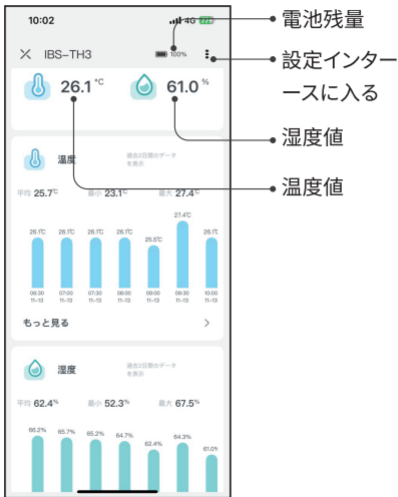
10:02
4G

IBS–TH3
100%

26.1 °C
61.0 %

温度
過去2日間のデータを表示
平均 25.7°C 最小 23.1°C 最大 27.4°C

| 26.1°C | 26.1°C | 26.1°C | 26.1°C | 25.5°C | 27.4°C | 26.1°C |
|---|---|---|---|---|---|---|
| 06:30 11-13 | 07:00 11-13 | 07:30 11-13 | 08:00 11-13 | 09:00 11-13 | 09:30 11-13 | 10:00 11-13 |

もっと見る

湿度
過去2日間のデータを表示
平均 62.4% 最小 52.3% 最大 67.5%

66.2% 65.7% 65.2% 64.7% 62.4% 64.3% 61.0%

電池残量
設定インターースに入る
湿度値
温度値